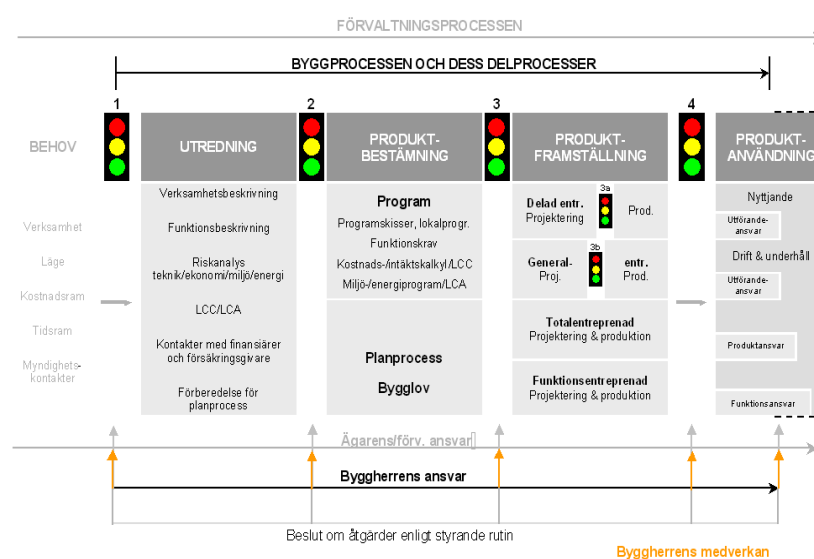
FÖRVALTNINGSPROCESSEN

BYGGPROCESSEN OCH DESS DELPROCESSER

1

2

3

4

BEHOV

UTREDNING

PRODUKT-BESTÄMNING

PRODUKT-FRAMSTÄLLNING

PRODUKT-ANVÄNDNING

Verksamhet

Läge

Kostnadsram

Tidsram

Myndighets-kontakter

Verksamhetsbeskrivning

Funktionsbeskrivning

Riskanalys teknik/ekonomi/miljö/energi

LCC/LCA

Kontakter med finansiärer och försäkringsgivare

Förberedelse för planprocess

Program

Programskisser, lokalprogr.

Funktionskrav

Kostnads-/intäktskalkyl/LCC

Miljö-/energiprogram/LCA

Planprocess

Bygglov

Delad entr. Projektering

3a

Prod.

General-Proj.

3b

entr. Prod.

Totalentreprenad Projektering & produktion

Funktionsentreprenad Projektering & produktion

Nyttjande

Utförande-ansvar

Drift & underhåll

Utförande-ansvar

Produktansvar

Funktionsansvar

Ägarens/förv. ansvar

Byggherrens ansvar

Beslut om åtgärder enligt styrande rutin

Byggherrens medverkan